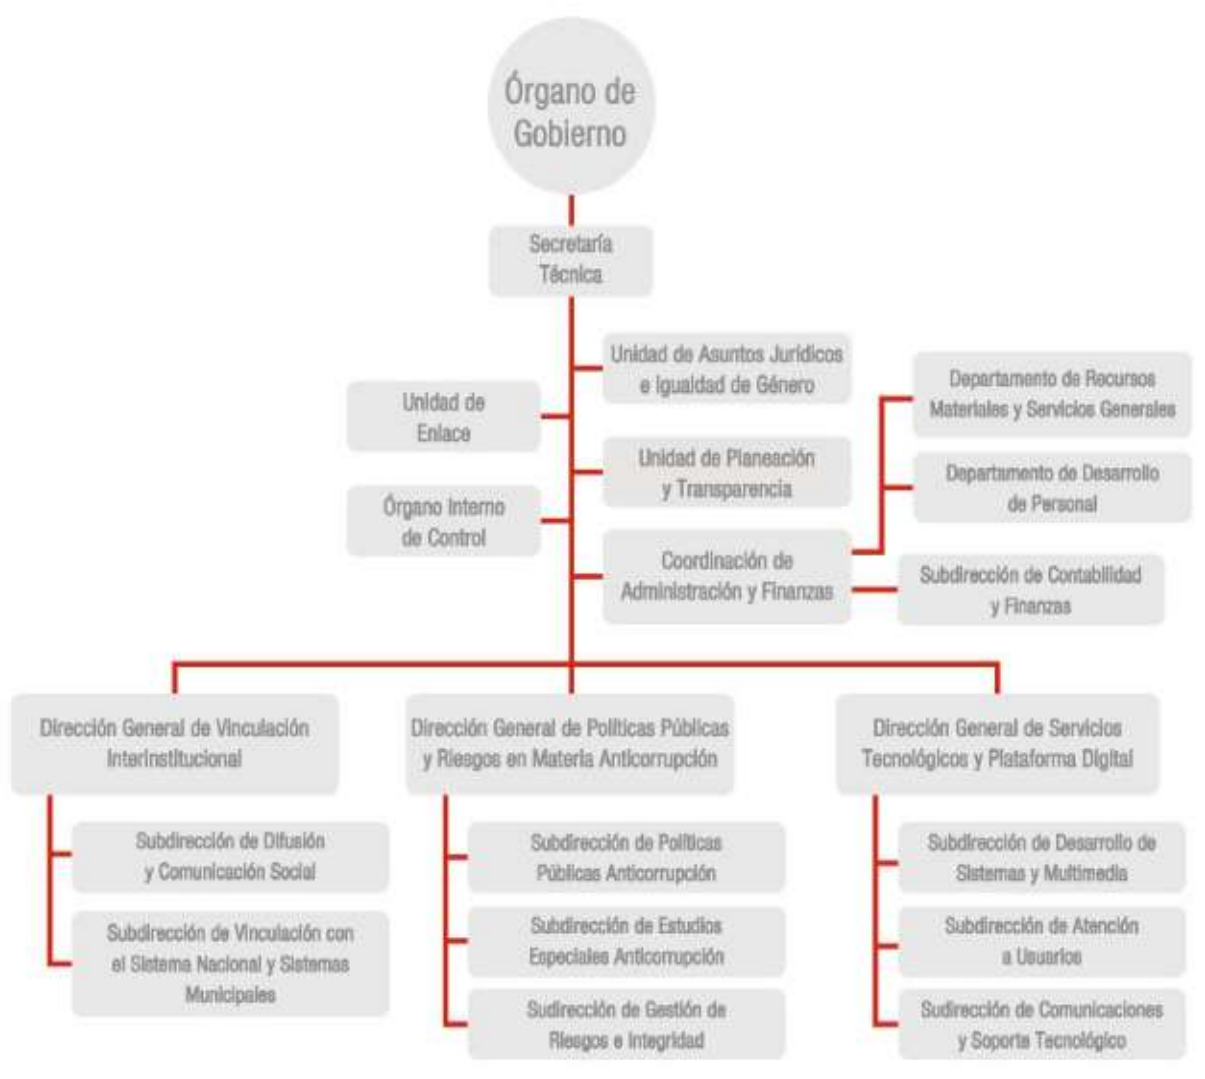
Órgano de Gobierno

Secretaría Técnica

Unidad de Asuntos Jurídicos e Igualdad de Género

Unidad de Enlace

Unidad de Planeación y Transparencia

Órgano Interno de Control

Coordinación de Administración y Finanzas

Departamento de Recursos Materiales y Servicios Generales

Departamento de Desarrollo de Personal

Subdirección de Contabilidad y Finanzas

Dirección General de Vinculación Interinstitucional

Subdirección de Difusión y Comunicación Social

Subdirección de Vinculación con el Sistema Nacional y Sistemas Municipales

Dirección General de Políticas Públicas y Riesgos en Materia Anticorrupción

Subdirección de Políticas Públicas Anticorrupción

Subdirección de Estudios Especiales Anticorrupción

Sudirección de Gestión de Riesgos e Integridad

Dirección General de Servicios Tecnológicos y Plataforma Digital

Subdirección de Desarrollo de Sistemas y Multimedia

Subdirección de Atención a Usuarios

Sudirección de Comunicaciones y Soporte Tecnológico